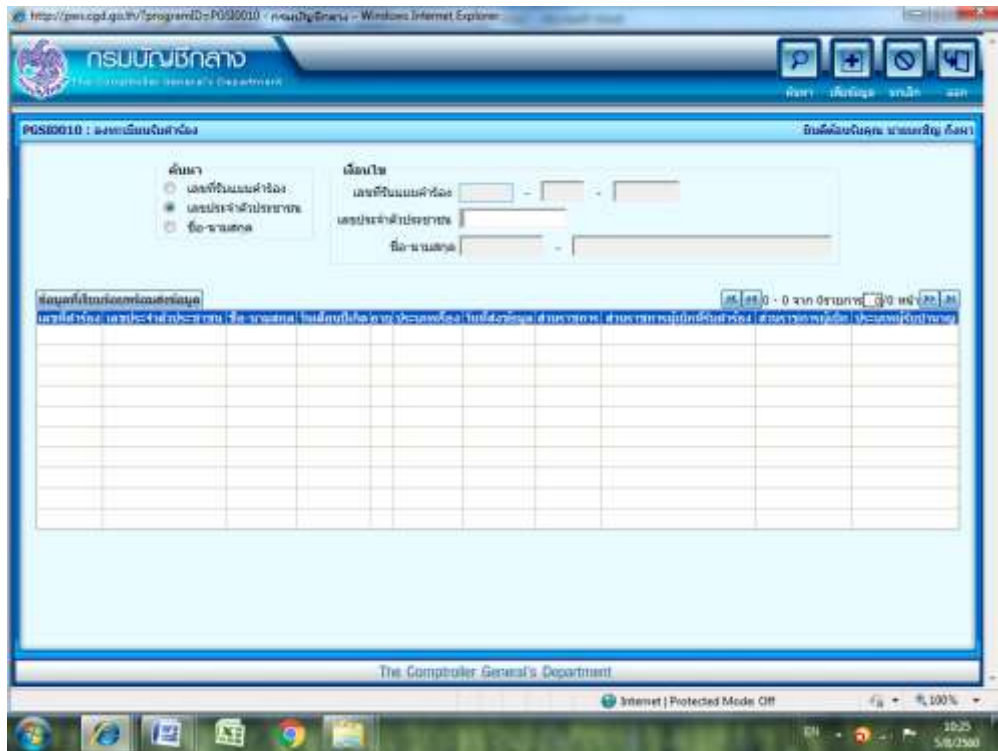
http://pen.cgd.go.th/?programID=PGSI0010 - กรมบัญชีกลาง - Windows Internet Explorer

กรมบัญชีกลาง
The Comptroller General's Department

ค้นหา เพิ่มข้อมูล ยกเลิก ออก

PGSI0010 : ลงทะเบียนรับคำร้อง

ยินดีต้อนรับคุณ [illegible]

ค้นหา
เลขที่รับแบบคำร้อง
เลขประจำตัวประชาชน
ชื่อ-นามสกุล

เงื่อนไข
เลขที่รับแบบคำร้อง - -
เลขประจำตัวประชาชน
ชื่อ-นามสกุล -

ข้อมูลที่เรียกดูจากฐานข้อมูล

0 - 0 จาก 0รายการ 0/0 หน้า

| เลขที่คำร้อง | เลขประจำตัวประชาชน | ชื่อ-นามสกุล | วันเดือนปีเกิด | อายุ | ประเภทคำร้อง | วันที่ส่งข้อมูล | ส่วนราชการ | ส่วนราชการผู้บันทึกรับคำร้อง | ส่วนราชการผู้เบิก | ประเภทผู้รับบำนาญ |
|---|---|---|---|---|---|---|---|---|---|---|
| | | | | | | | | | | |

The Comptroller General's Department

Internet | Protected Mode: Off
100%

EN
10:25
5/8/2560